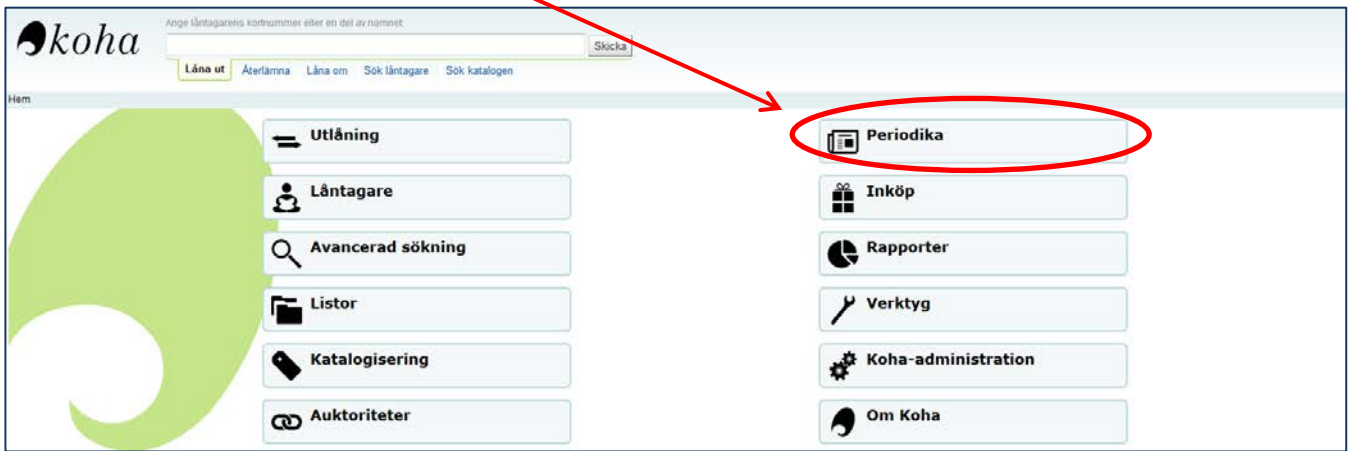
koha

Ange låntagarens kortnummer eller en del av namnet

Skicka

Låna ut Återlämna Låna om Sök låntagare Sök katalogen

Hem

Utlåning

Låntagare

Avancerad sökning

Listor

Katalogisering

Auktoriteter

Periodika

Inköp

Rapporter

Verktyg

Koha-administration

Om Koha